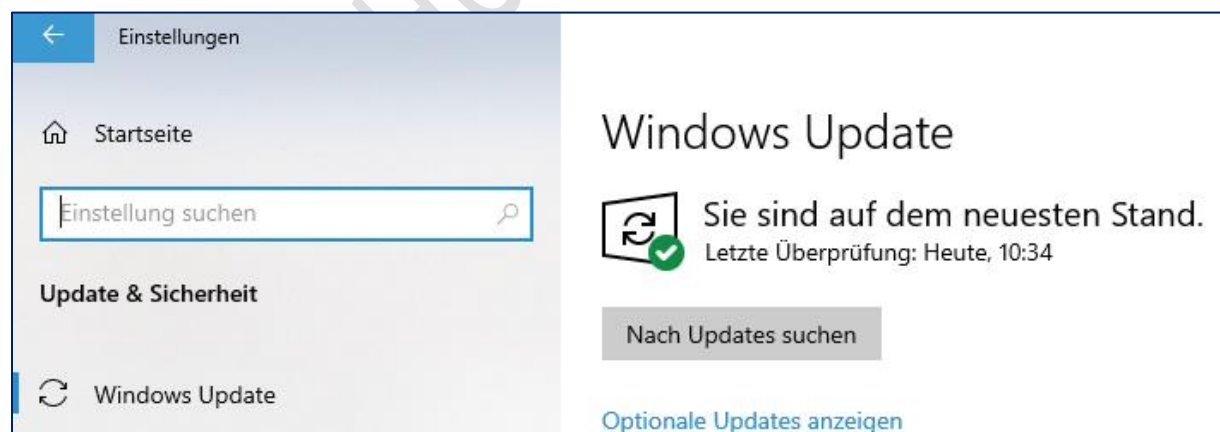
Einstellungen

Startseite

Einstellung suchen

Update & Sicherheit

Windows Update

Windows Update

Sie sind auf dem neuesten Stand.
Letzte Überprüfung: Heute, 10:34

Nach Updates suchen

Optionale Updates anzeigen